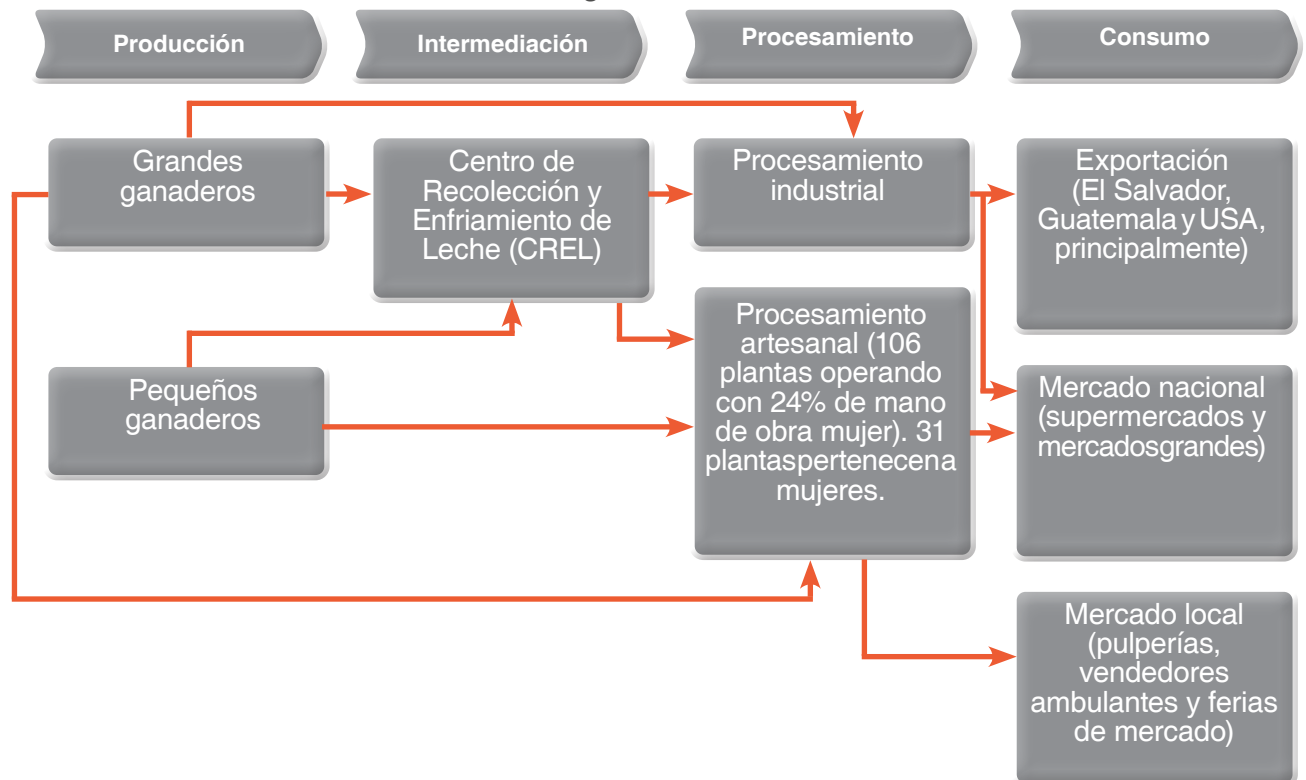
Producción

Intermediación

Procesamiento

Consumo

Grandes ganaderos

Centro de Recolección y Enfriamiento de Leche (CREL)

Procesamiento industrial

Exportación (El Salvador, Guatemala y USA, principalmente)

Procesamiento artesanal (106 plantas operando con 24% de mano de obra mujer). 31 plantaspertenecena mujeres.

Pequeños ganaderos

Mercado nacional (supermercados y mercadosgrandes)

Mercado local (pulperías, vendedores ambulantes y ferias de mercado)